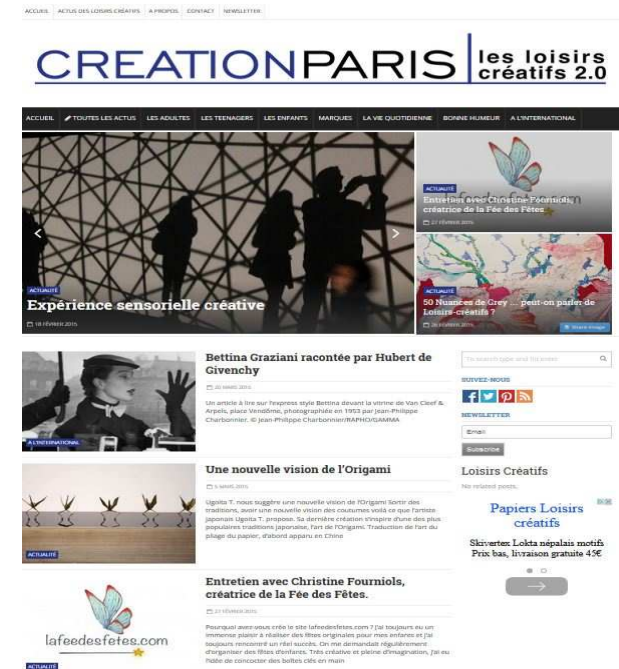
ACCUEIL ACTUS DES LOISIRS CRÉATIFS A PROPOS CONTACT NEWSLETTER

CREATIONPARIS les loisirs créatifs 2.0

ACCUEIL TOUTES LES ACTUS LES ADULTES LES TEENAGERS LES ENFANTS MARQUES LA VIE QUOTIDIENNE BONNE HUMEUR A L'INTERNATIONAL

ACTUALITÉ
Expérience sensorielle créative
18 FÉVRIER 2015

ACTUALITÉ
Entretien avec Christine Fourniols, créatrice de la Fée des Fêtes
27 FÉVRIER 2015

ACTUALITÉ
50 Nuances de Grey … peut-on parler de Loisirs-créatifs ?
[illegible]

Bettina Graziani racontée par Hubert de Givenchy
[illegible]
Un article à lire sur l'express style Bettina devant la vitrine de Van Cleef & Arpels, place Vendôme, photographiée en 1953 par Jean-Philippe Charbonnier. © Jean-Philippe Charbonnier/RAPHO/GAMMA
A L'INTERNATIONAL

Une nouvelle vision de l'Origami
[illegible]
Ugoita T. nous suggère une nouvelle vision de l'Origami Sortir des traditions, avoir une nouvelle vision des coutumes voilà ce que l'artiste japonais Ugoita T. propose. Sa dernière création s'inspire d'une des plus populaires traditions japonaise, l'art de l'Origami. Traduction de l'art du pliage du papier, d'abord apparu en Chine
ACTUALITÉ

Entretien avec Christine Fourniols, créatrice de la Fée des Fêtes.
27 FÉVRIER 2015
Pourquoi avez-vous créé le site lafeedesfetes.com ? J'ai toujours eu un immense plaisir à réaliser des fêtes originales pour mes enfants et j'ai toujours rencontré un réel succès. On me demandait régulièrement d'organiser des fêtes d'enfants. Très créative et pleine d'imagination, j'ai eu l'idée de concocter des boites clés en main
lafeedesfetes.com
ACTUALITÉ

To search type and hit enter
SUIVEZ-NOUS
NEWSLETTER
Email
Subscribe
Loisirs Créatifs
No related posts.
Papiers Loisirs créatifs
Skivertex Lokta népalais motifs Prix bas, livraison gratuite 45€